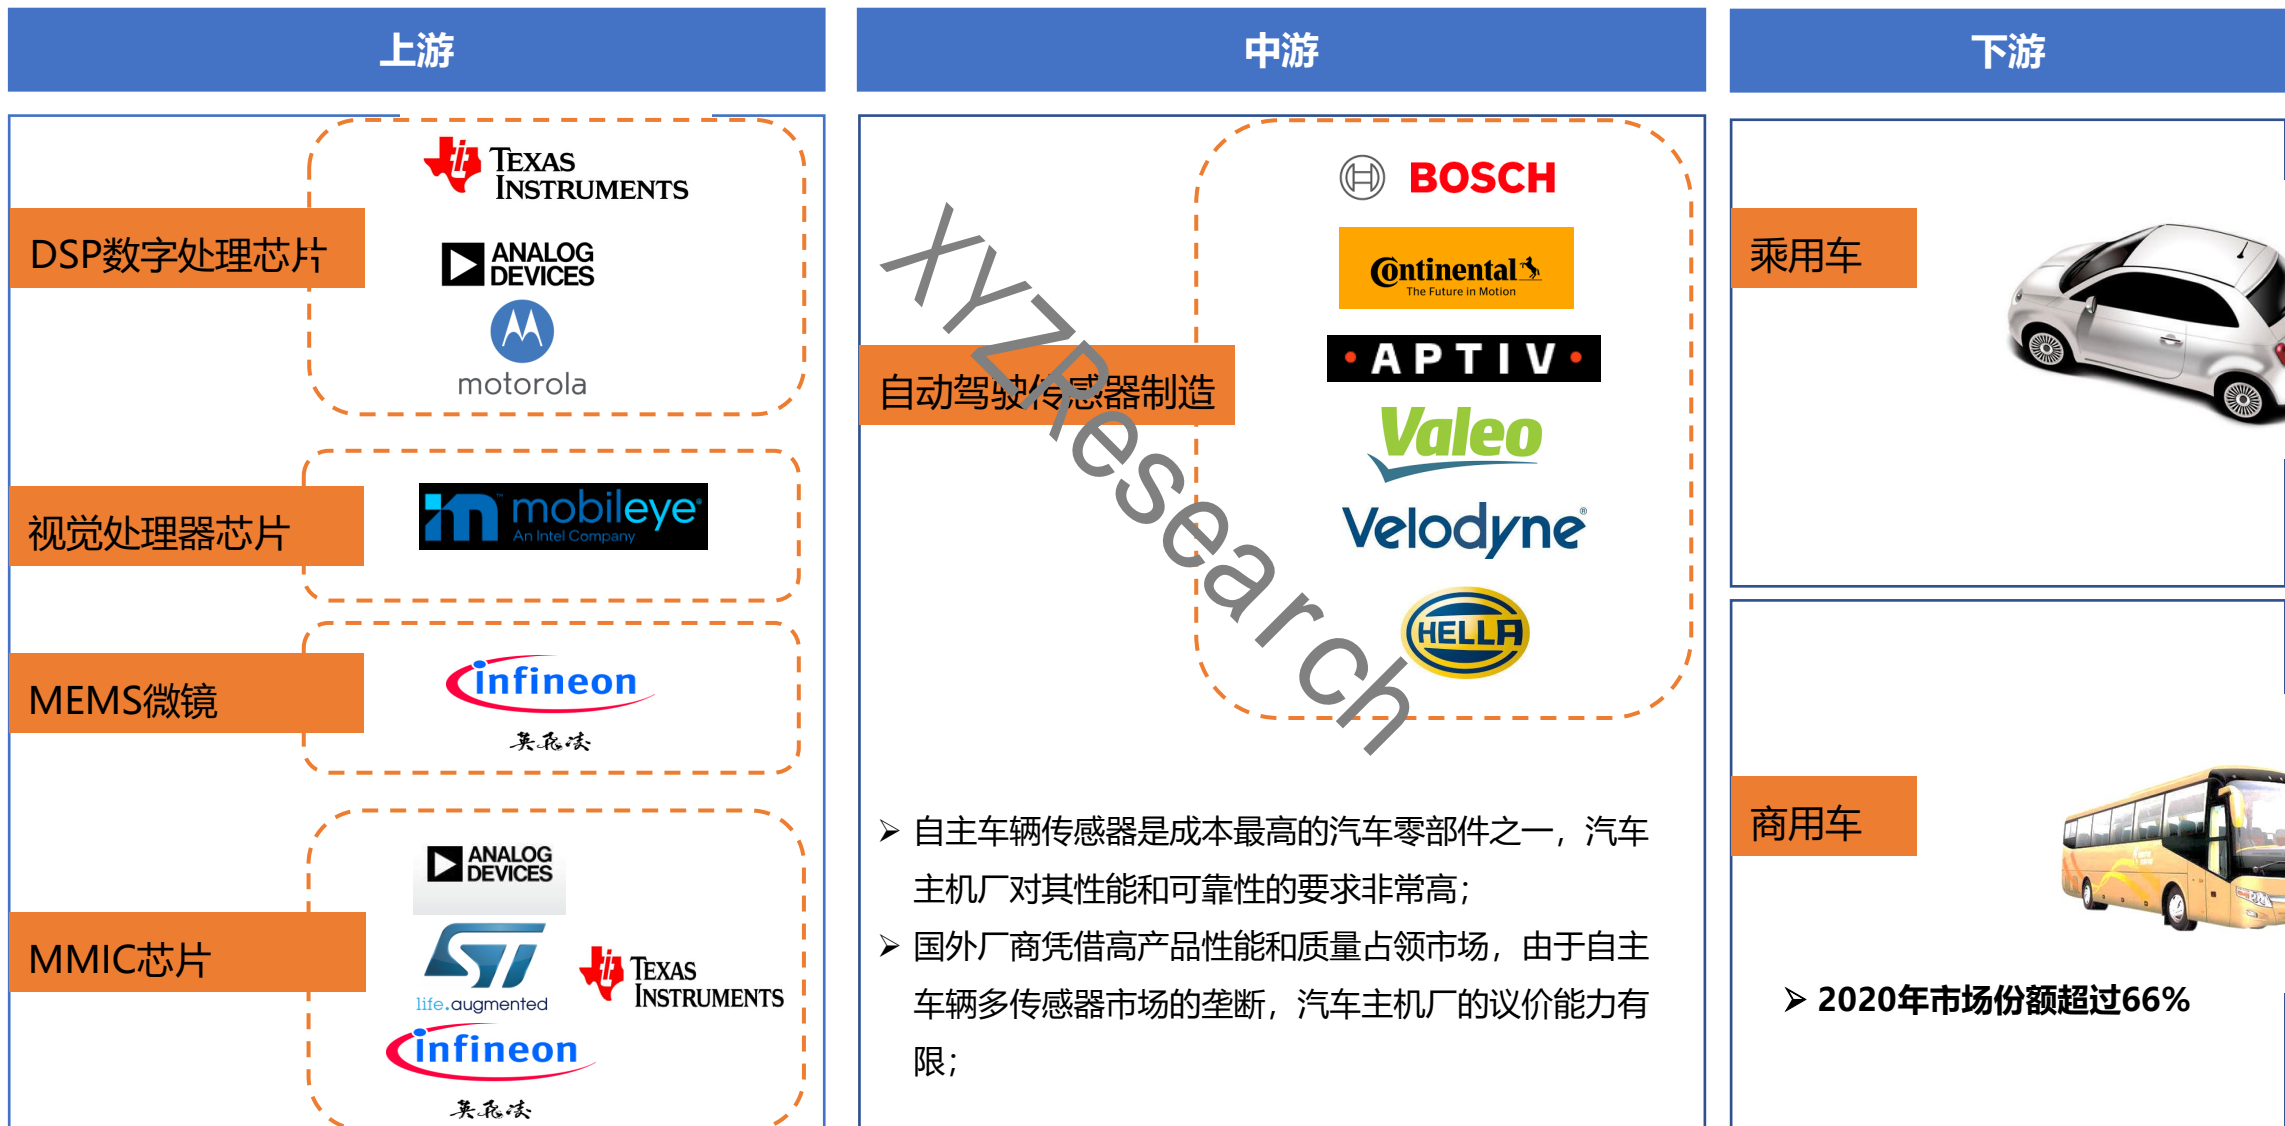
上游

DSP数字处理芯片

TEXAS INSTRUMENTS

ANALOG DEVICES

motorola

视觉处理器芯片

mobileye An Intel Company

MEMS微镜

infineon

英飞凌

MMIC芯片

ANALOG DEVICES

ST life.augmented

TEXAS INSTRUMENTS

infineon

英飞凌

中游

自动驾驶传感器制造

BOSCH

Continental The Future in Motion

APTIV

Valeo

Velodyne

HELLA

XYZResearch

➢ 自主车辆传感器是成本最高的汽车零部件之一，汽车主机厂对其性能和可靠性的要求非常高；

➢ 国外厂商凭借高产品性能和质量占领市场，由于自主车辆多传感器市场的垄断，汽车主机厂的议价能力有限；

下游

乘用车

商用车

➢ 2020年市场份额超过66%